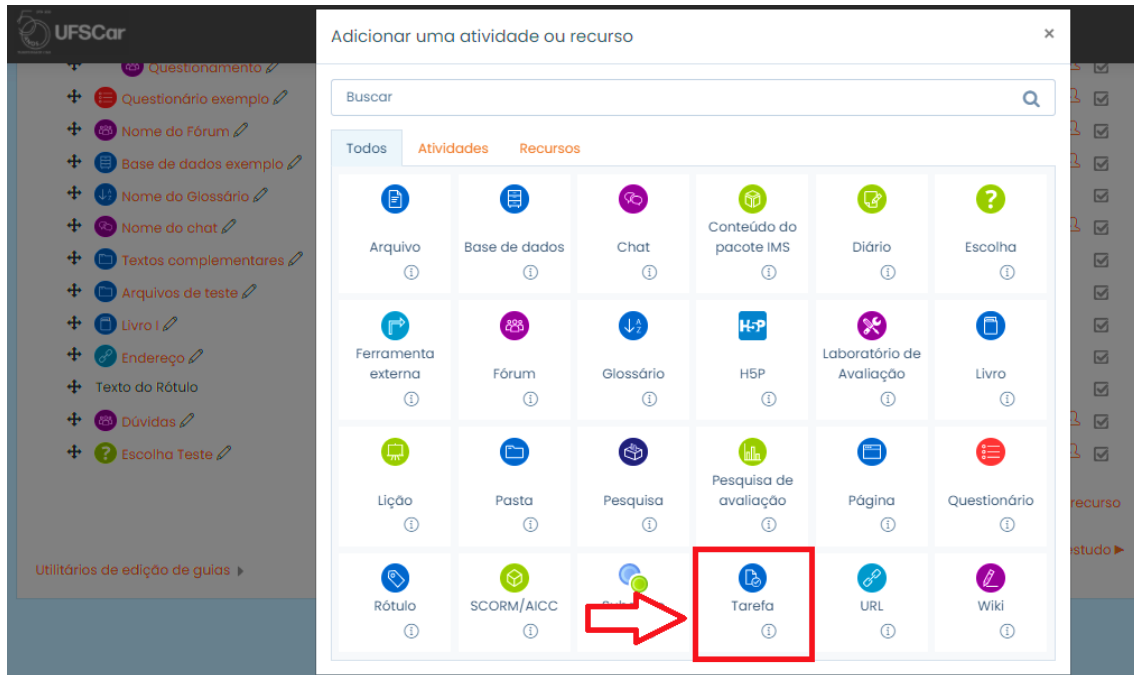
UFSCar

Questionamento
Questionário exemplo
Nome do Fórum
Base de dados exemplo
Nome do Glossário
Nome do chat
Textos complementares
Arquivos de teste
Livro I
Endereço
Texto do Rótulo
Dúvidas
Escolha Teste

Utilitários de edição de guias

recurso
estudo

Adicionar uma atividade ou recurso

Buscar

Todos Atividades Recursos

| | | | | | |
|---|---|---|---|---|---|
| Arquivo | Base de dados | Chat | Conteúdo do pacote IMS | Diário | Escolha |
| Ferramenta externa | Fórum | Glossário | H5P | Laboratório de Avaliação | Livro |
| Lição | Pasta | Pesquisa | Pesquisa de avaliação | Página | Questionário |
| Rótulo | SCORM/AICC | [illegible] | Tarefa | URL | Wiki |